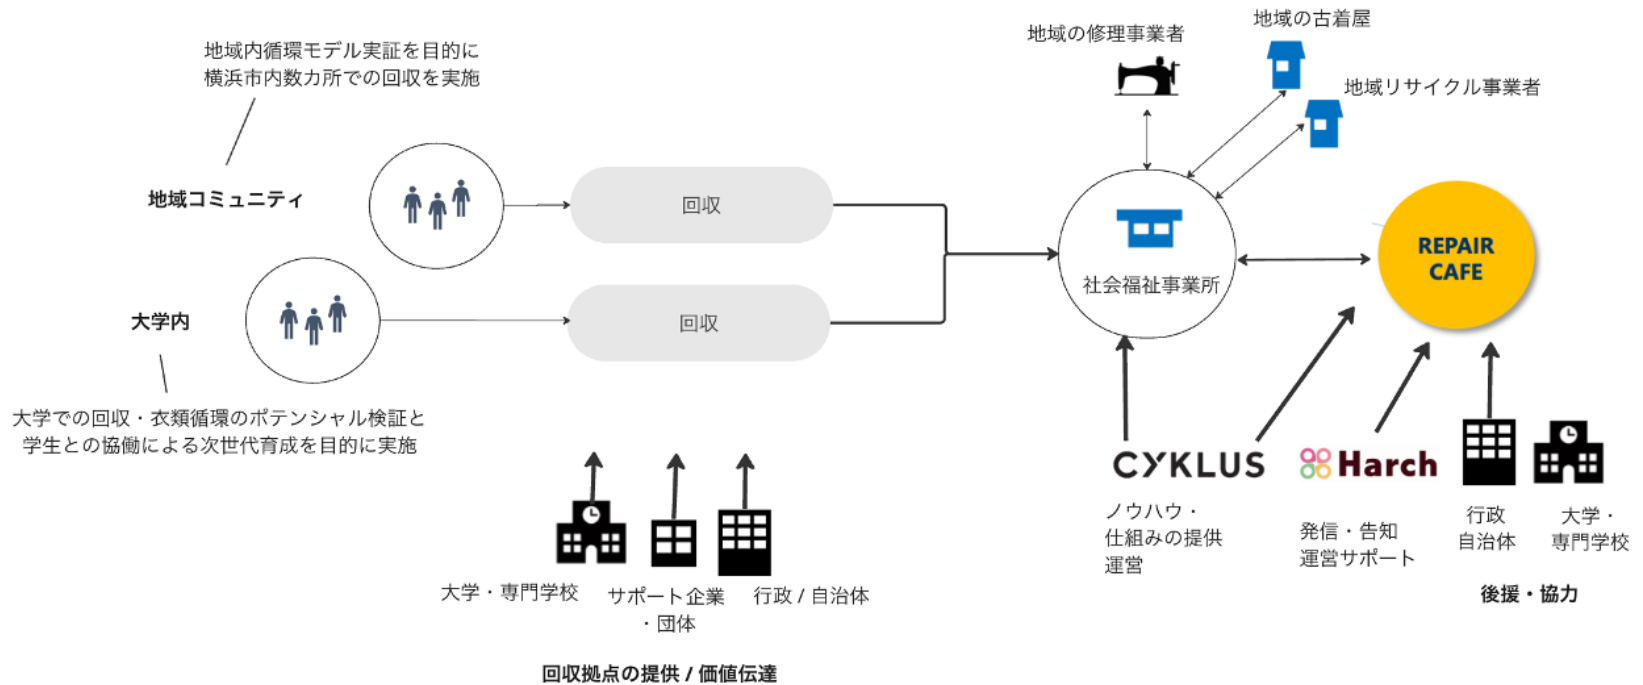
地域内循環モデル実証を目的に
横浜市内数カ所での回収を実施

地域コミュニティ

回収

大学内

回収

大学での回収・衣類循環のポテンシャル検証と
学生との協働による次世代育成を目的に実施

大学・専門学校

サポート企業
・団体

行政 / 自治体

回収拠点の提供 / 価値伝達

地域の修理事業者

地域の古着屋

地域リサイクル事業者

社会福祉事業所

REPAIR
CAFE

CYKLUS

ノウハウ・
仕組みの提供
運営

Harch

発信・告知
運営サポート

行政
自治体

大学・
専門学校

後援・協力